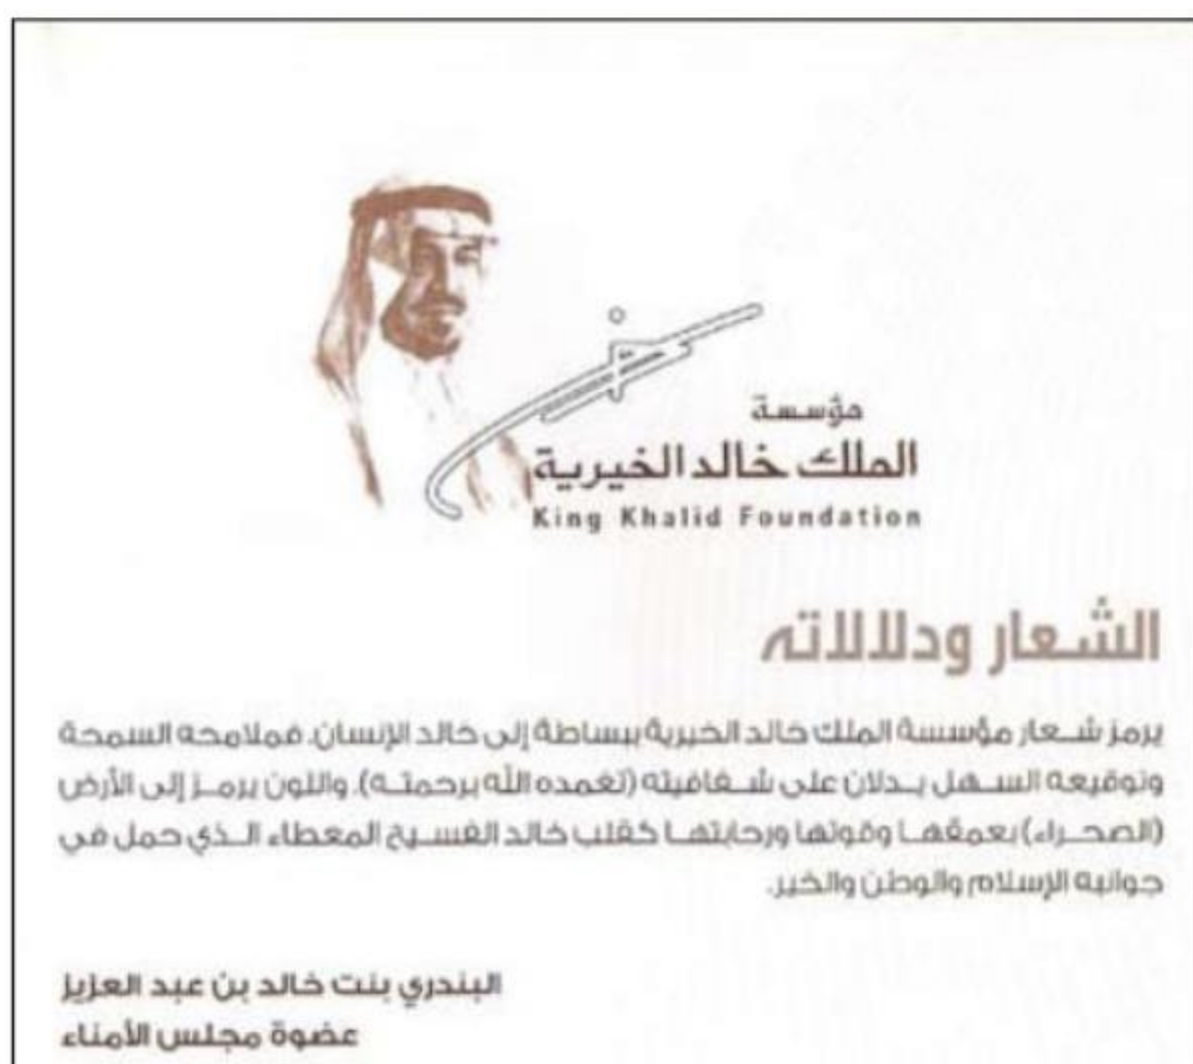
مؤسسة
الملك خالد الخيرية
King Khalid Foundation

الشعار ودلالاته

يرمز شعار مؤسسة الملك خالد الخيرية ببساطة إلى خالد الإنسان. فملامحه السمحة وتوقيعه السهل يدلان على شفافيته (تغمده الله برحمته). واللون يرمز إلى الأرض (الصحراء) بعمقها وقوتها ورحابتها كقلب خالد الفسيح المعطاء الذي حمل في جوانبه الإسلام والوطن والخير.

البندري بنت خالد بن عبد العزيز
عضوة مجلس الأمناء